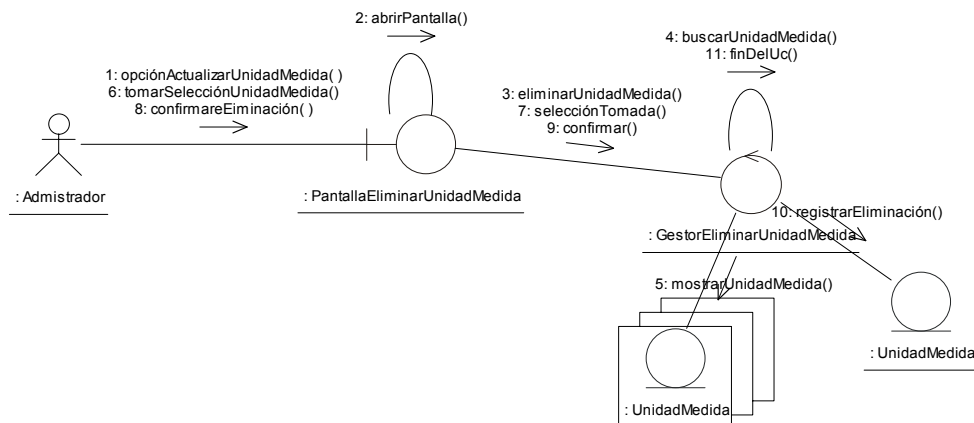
2: abrirPantalla()

4: buscarUnidadMedida()
11: finDelUc()

1: opciónActualizarUnidadMedida( )
6: tomarSelecciónUnidadMedida()
8: confirmareEiminación( )

3: eliminarUnidadMedida()
7: selecciónTomada()
9: confirmar()

: Admistrador

: PantallaEliminarUnidadMedida

10: registrarEliminación()

: GestorEliminarUnidadMedida

5: mostrarUnidadMedida()

: UnidadMedida

: UnidadMedida